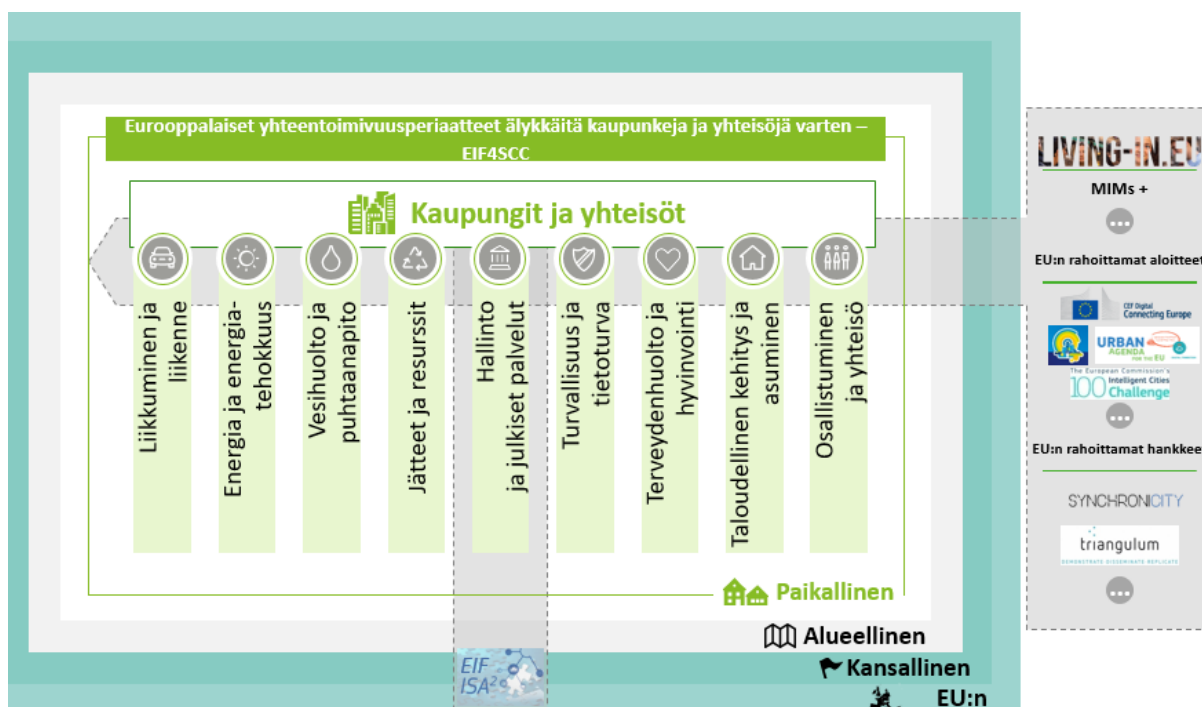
Eurooppalaiset yhteentoimivuusperiaatteet älykkäitä kaupunkeja ja yhteisöjä varten – EIF4SCC

Kaupungit ja yhteisöt

Liikkuminen ja liikenne

Energia ja energiatehokkuus

Vesihuolto ja puhtaanapito

Jätteet ja resurssit

Hallinto ja julkiset palvelut

Turvallisuus ja tietoturva

Terveydenhuolto ja hyvinvointi

Taloudellinen kehitys ja asuminen

Osallistuminen ja yhteisö

Paikallinen

Alueellinen

Kansallinen

EU:n

EIF ISA²

LIVING-IN.EU

MIMs +

...

EU:n rahoittamat aloitteet

CEF Digital Connecting Europe

URBAN AGENDA FOR THE EU

The European Commission's 100 Intelligent Cities Challenge

...

EU:n rahoittamat hankkeet

SYNCHRONICITY

triangulum

DEMONSTRATE DISSEMINATE REPLICATE

...